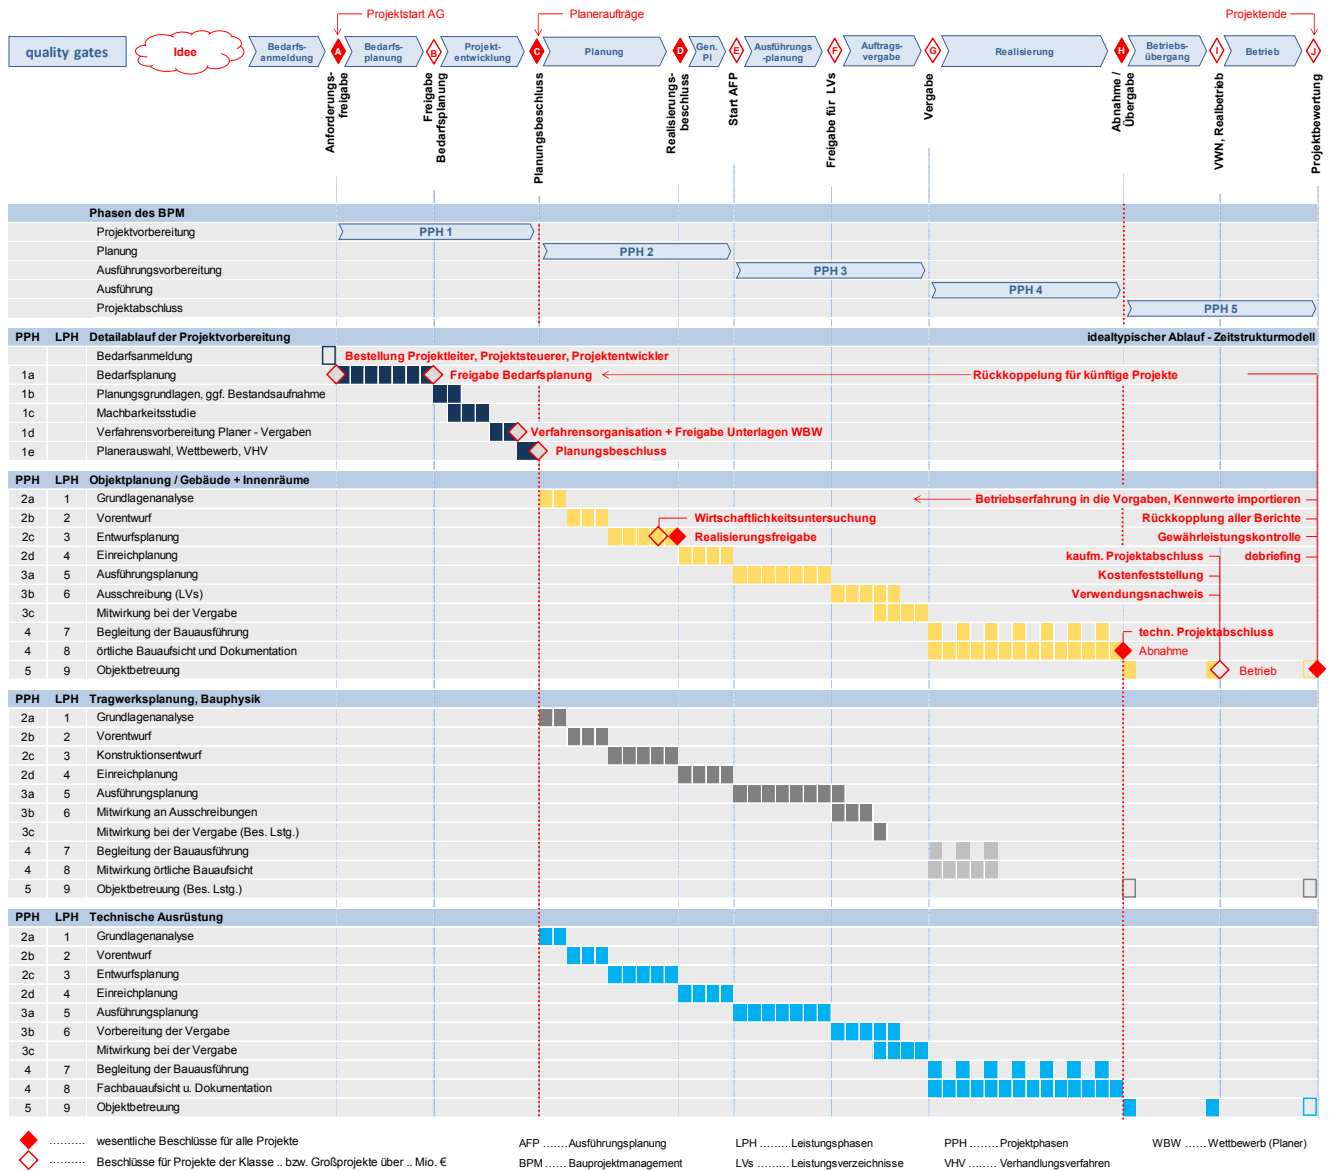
Projektstart AG
Planeraufträge
Projektende

quality gates
Idee
Bedarfs-anmeldung
A
Bedarfs-planung
B
Projekt-entwicklung
C
Planung
D
Gen. Pl
E
Ausführungs-planung
F
Auftrags-vergabe
G
Realisierung
H
Betriebs-übergang
I
Betrieb
J

Anforderungs-freigabe
Freigabe Bedarfsplanung
Planungsbeschluss
Realisierungs-beschluss
Start AFP
Freigabe für LVs
Vergabe
Abnahme / Übergabe
VWN, Realbetrieb
Projektbewertung

Phasen des BPM
Projektvorbereitung
PPH 1
Planung
PPH 2
Ausführungsvorbereitung
PPH 3
Ausführung
PPH 4
Projektabschluss
PPH 5

| PPH | LPH | Detailablauf der Projektvorbereitung | idealtypischer Ablauf - Zeitstrukturmodell |
|---|---|---|---|
| | | Bedarfsanmeldung | Bestellung Projektleiter, Projektsteuerer, Projektentwickler |
| 1a | | Bedarfsplanung | Freigabe Bedarfsplanung ← Rückkoppelung für künftige Projekte |
| 1b | | Planungsgrundlagen, ggf. Bestandsaufnahme | |
| 1c | | Machbarkeitsstudie | |
| 1d | | Verfahrensvorbereitung Planer - Vergaben | Verfahrensorganisation + Freigabe Unterlagen WBW |
| 1e | | Planerauswahl, Wettbewerb, VHV | Planungsbeschluss |

| PPH | LPH | Objektplanung / Gebäude + Innenräume | |
|---|---|---|---|
| 2a | 1 | Grundlagenanalyse | ← Betriebserfahrung in die Vorgaben, Kennwerte importieren |
| 2b | 2 | Vorentwurf | Wirtschaftlichkeitsuntersuchung; Rückkopplung aller Berichte |
| 2c | 3 | Entwurfsplanung | Realisierungsfreigabe; Gewährleistungskontrolle |
| 2d | 4 | Einreichplanung | kaufm. Projektabschluss; debriefing |
| 3a | 5 | Ausführungsplanung | Kostenfeststellung |
| 3b | 6 | Ausschreibung (LVs) | Verwendungsnachweis |
| 3c | | Mitwirkung bei der Vergabe | |
| 4 | 7 | Begleitung der Bauausführung | techn. Projektabschluss |
| 4 | 8 | örtliche Bauaufsicht und Dokumentation | Abnahme |
| 5 | 9 | Objektbetreuung | Betrieb |

| PPH | LPH | Tragwerksplanung, Bauphysik |
|---|---|---|
| 2a | 1 | Grundlagenanalyse |
| 2b | 2 | Vorentwurf |
| 2c | 3 | Konstruktionsentwurf |
| 2d | 4 | Einreichplanung |
| 3a | 5 | Ausführungsplanung |
| 3b | 6 | Mitwirkung an Ausschreibungen |
| 3c | | Mitwirkung bei der Vergabe (Bes. Lstg.) |
| 4 | 7 | Begleitung der Bauausführung |
| 4 | 8 | Mitwirkung örtliche Bauaufsicht |
| 5 | 9 | Objektbetreuung (Bes. Lstg.) |

| PPH | LPH | Technische Ausrüstung |
|---|---|---|
| 2a | 1 | Grundlagenanalyse |
| 2b | 2 | Vorentwurf |
| 2c | 3 | Entwurfsplanung |
| 2d | 4 | Einreichplanung |
| 3a | 5 | Ausführungsplanung |
| 3b | 6 | Vorbereitung der Vergabe |
| 3c | | Mitwirkung bei der Vergabe |
| 4 | 7 | Begleitung der Bauausführung |
| 4 | 8 | Fachbauaufsicht u. Dokumentation |
| 5 | 9 | Objektbetreuung |

........ wesentliche Beschlüsse für alle Projekte
........ Beschlüsse für Projekte der Klasse .. bzw. Großprojekte über .. Mio. €
AFP ....... Ausführungsplanung
BPM ...... Bauprojektmanagement
LPH ......... Leistungsphasen
LVs ......... Leistungsverzeichnisse
PPH ........ Projektphasen
VHV ........ Verhandlungsverfahren
WBW ...... Wettbewerb (Planer)